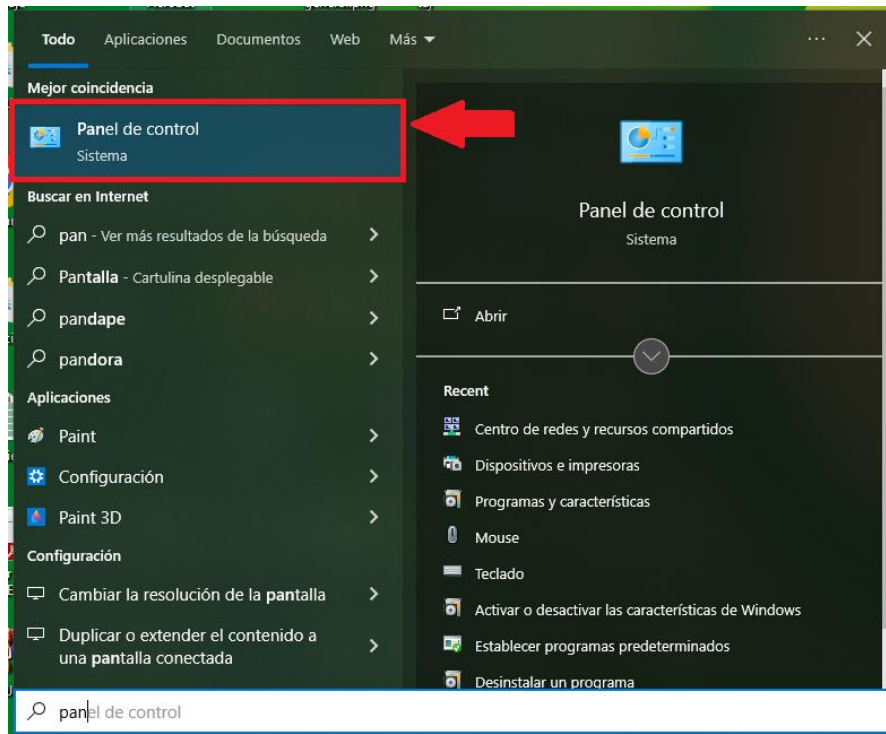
Todo Aplicaciones Documentos Web Más ▾ ··· ✕

Mejor coincidencia

Panel de control
Sistema

Buscar en Internet

pan - Ver más resultados de la búsqueda >

Pantalla - Cartulina desplegable >

pandape >

pandora >

Aplicaciones

Paint >

Configuración >

Paint 3D >

Configuración

Cambiar la resolución de la pantalla >

Duplicar o extender el contenido a una pantalla conectada >

Panel de control
Sistema

Abrir

Recent

Centro de redes y recursos compartidos

Dispositivos e impresoras

Programas y características

Mouse

Teclado

Activar o desactivar las características de Windows

Establecer programas predeterminados

Desinstalar un programa

panel de control